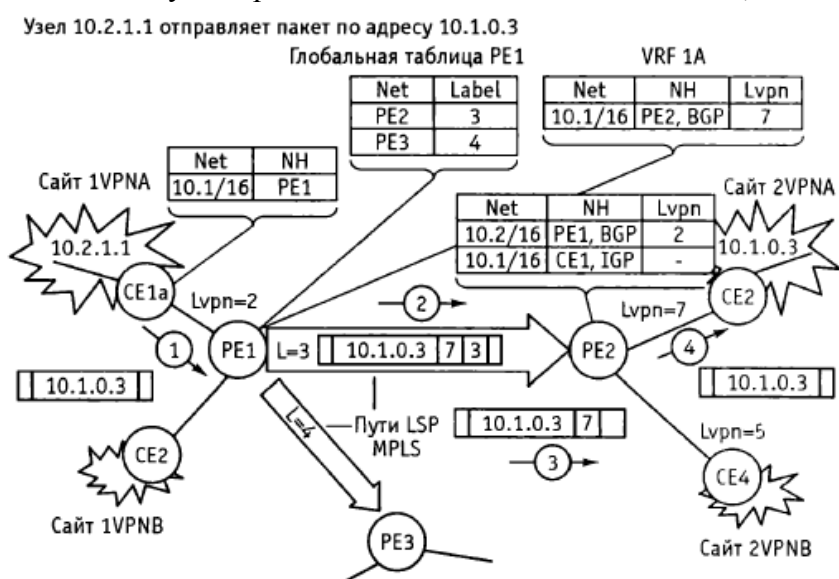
Узел 10.2.1.1 отправляет пакет по адресу 10.1.0.3

Глобальная таблица PE1

| Net | Label |
|---|---|
| PE2 | 3 |
| PE3 | 4 |

VRF 1A

| Net | NH | Lvpn |
|---|---|---|
| 10.1/16 | PE2, BGP | 7 |

| Net | NH |
|---|---|
| 10.1/16 | PE1 |

Сайт 1VPNA

10.2.1.1

CE1a

Lvpn=2

| Net | NH | Lvpn |
|---|---|---|
| 10.2/16 | PE1, BGP | 2 |
| 10.1/16 | CE1, IGP | - |

Сайт 2VPNA

10.1.0.3

CE2

Lvpn=7

2

1

PE1

L=3

10.1.0.3 | 7 | 3

PE2

4

10.1.0.3

10.1.0.3

L=4

Пути LSP MPLS

10.1.0.3 | 7

Lvpn=5

CE2

3

CE4

Сайт 1VPNB

PE3

Сайт 2VPNB